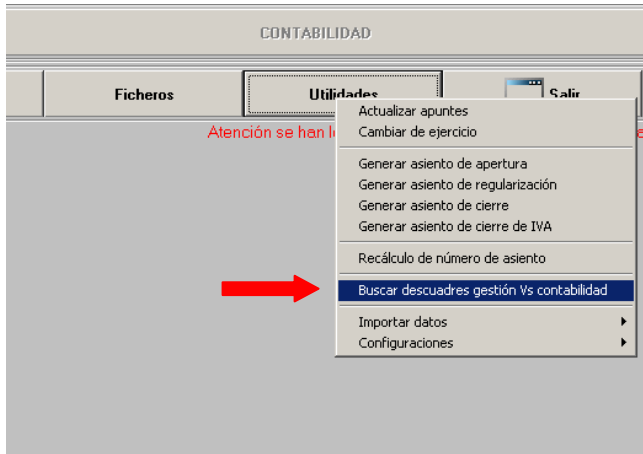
CONTABILIDAD

Ficheros

Utilidades

Salir

Atención se han l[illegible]

Actualizar apuntes
Cambiar de ejercicio

Generar asiento de apertura
Generar asiento de regularización
Generar asiento de cierre
Generar asiento de cierre de IVA

Recálculo de número de asiento

Buscar descuadres gestión Vs contabilidad

Importar datos
Configuraciones